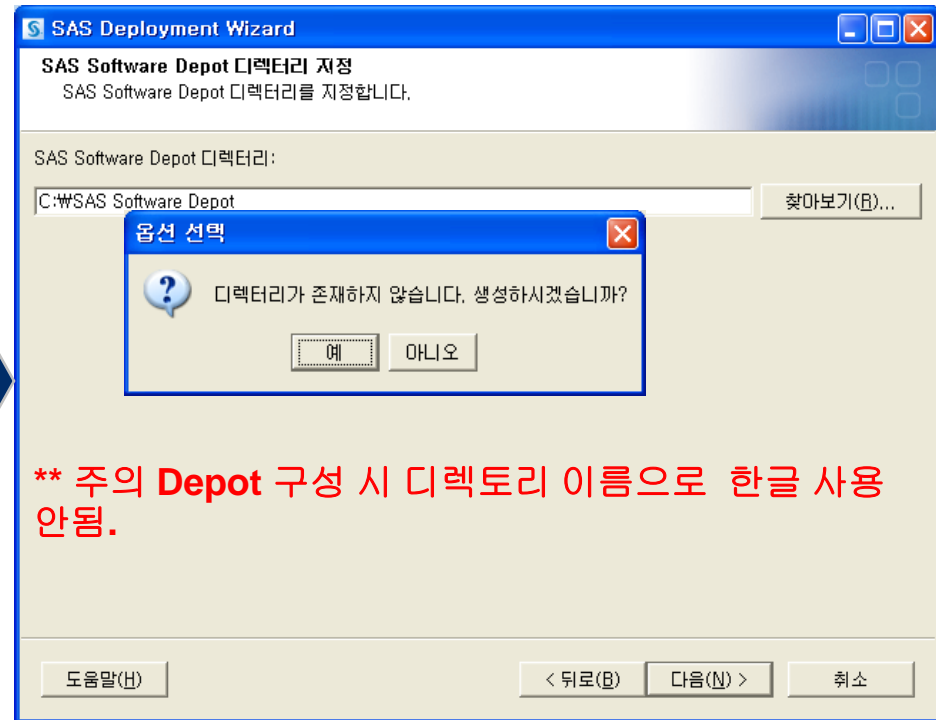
SAS Deployment Wizard

SAS Software Depot 디렉터리 지정
SAS Software Depot 디렉터리를 지정합니다.

SAS Software Depot 디렉터리:

C:₩SAS Software Depot

찾아보기(R)...

옵션 선택

디렉터리가 존재하지 않습니다. 생성하시겠습니까?

예

아니오

** 주의 Depot 구성 시 디렉토리 이름으로 한글 사용 안됨.

도움말(H)

< 뒤로(B)

다음(N) >

취소